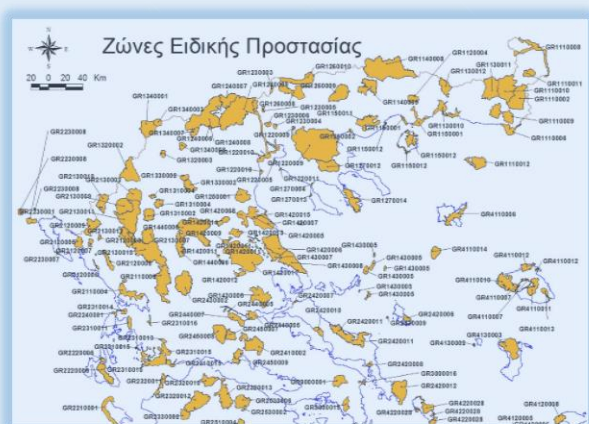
Ζώνες Ειδικής Προστασίας

20 0 20 40 Km

GR1120004
GR1110008
GR1230003
GR1260010
GR1140008
GR1130011
GR1130012
GR1110011
GR1110010
GR1110002
GR1340001
GR1260007
GR1140005
GR1110009
GR1130010
GR1150011
GR1110006
GR2230008
GR1320002
GR1340002
GR1230008
GR1230004
GR1150013
GR1150001
GR2230006
GR1340003
GR1320003
GR1220010
GR1150012
GR1110012
GR1150012
GR1220009
GR1270014
GR1330009
GR1330002
GR4110056
GR2130012
GR4110014
GR4110012
GR4110010
GR4110007
GR4110011
GR4110013
GR4120003
GR4210009
GR4120008
GR4220028
GR4120005
GR2210001
GR2220006
GR2310011
GR2310004
GR2240001
GR1420001
GR2420007
GR2420006
GR2420011
GR2420012
GR2410002
GR1430005
GR1430009
GR1420008
GR2330008
GR2530002
GR3000016